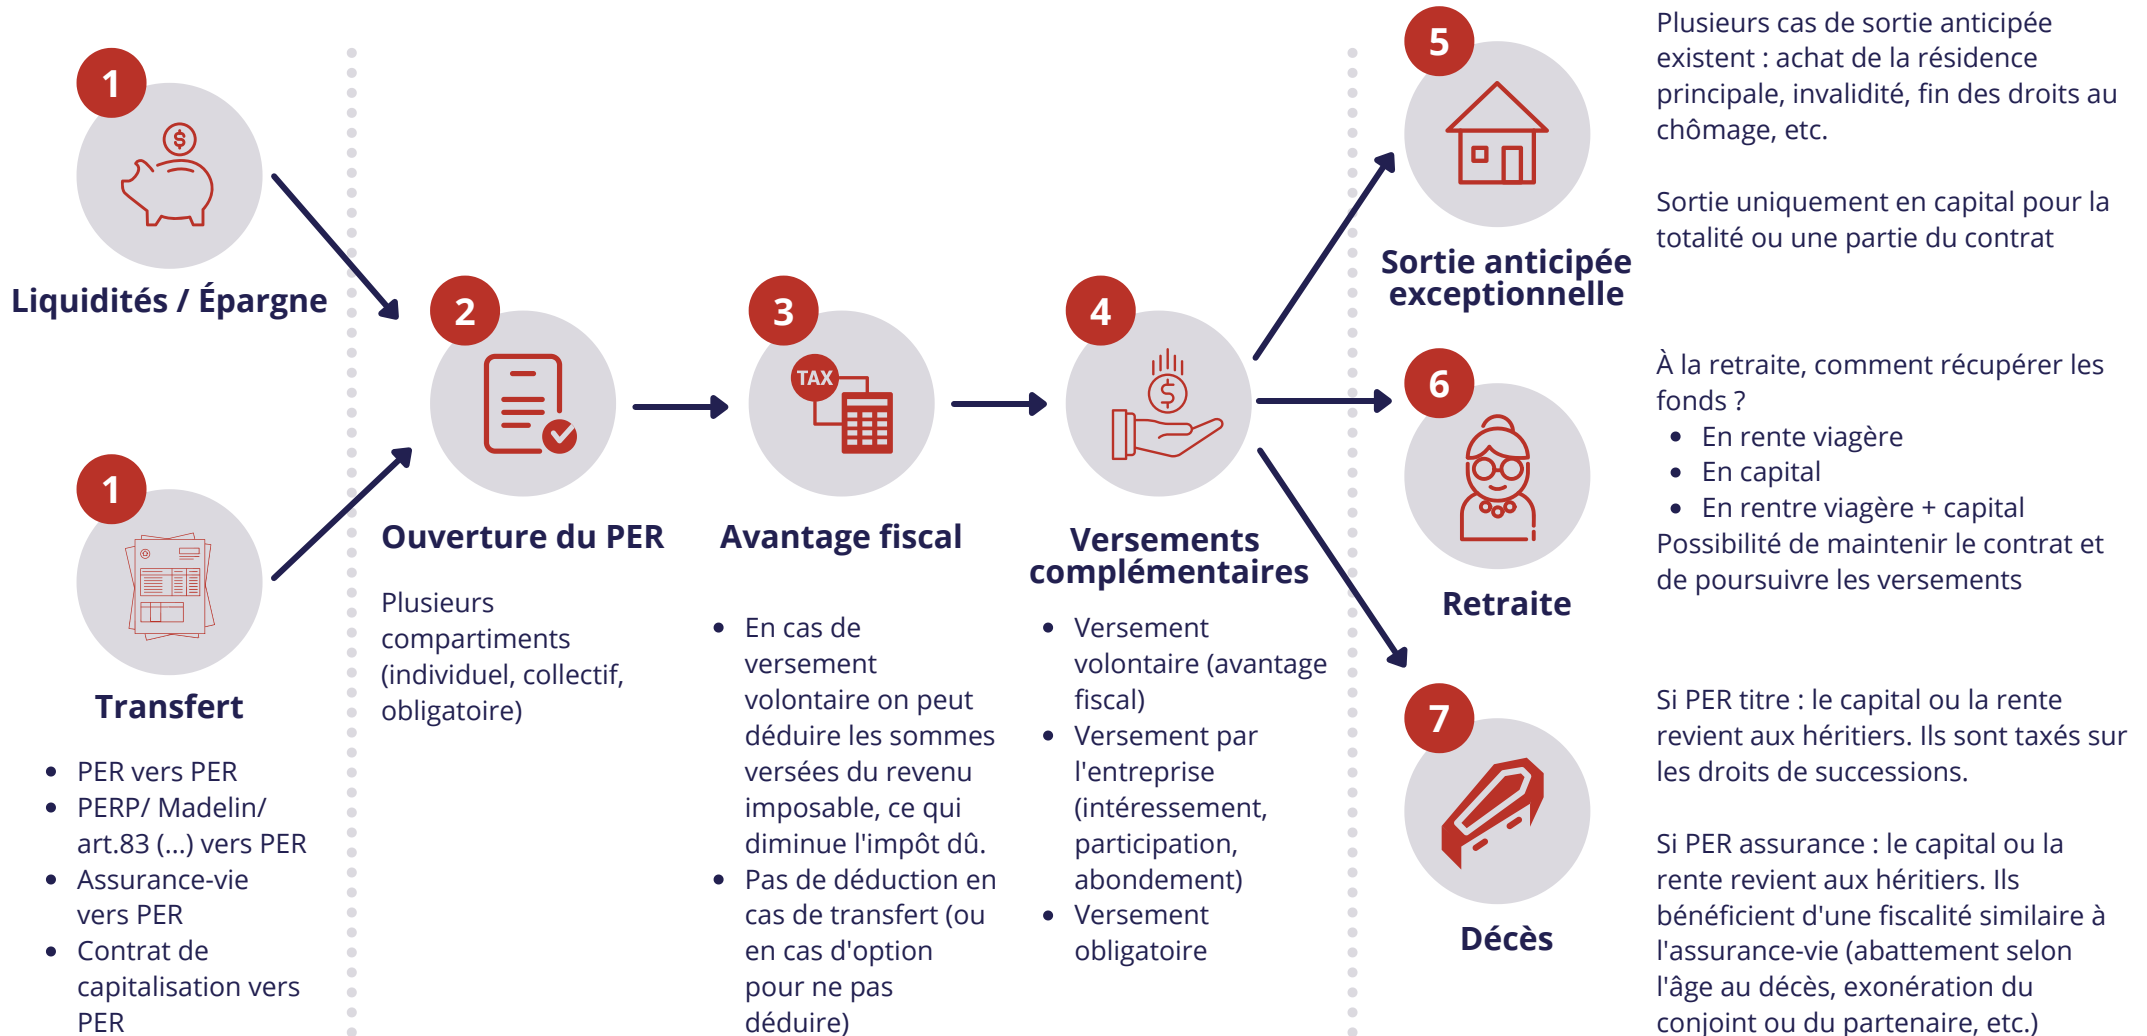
1

Liquidités / Épargne

1

Transfert

- PER vers PER
- PERP/ Madelin/ art.83 (...) vers PER
- Assurance-vie vers PER
- Contrat de capitalisation vers PER

2

Ouverture du PER

Plusieurs compartiments (individuel, collectif, obligatoire)

3

TAX

Avantage fiscal

- En cas de versement volontaire on peut déduire les sommes versées du revenu imposable, ce qui diminue l'impôt dû.
- Pas de déduction en cas de transfert (ou en cas d'option pour ne pas déduire)

4

Versements complémentaires

- Versement volontaire (avantage fiscal)
- Versement par l'entreprise (intéressement, participation, abondement)
- Versement obligatoire

5

Sortie anticipée exceptionnelle

Plusieurs cas de sortie anticipée existent : achat de la résidence principale, invalidité, fin des droits au chômage, etc.

Sortie uniquement en capital pour la totalité ou une partie du contrat

6

Retraite

À la retraite, comment récupérer les fonds ?
- En rente viagère
- En capital
- En rentre viagère + capital

Possibilité de maintenir le contrat et de poursuivre les versements

7

Décès

Si PER titre : le capital ou la rente revient aux héritiers. Ils sont taxés sur les droits de successions.

Si PER assurance : le capital ou la rente revient aux héritiers. Ils bénéficient d'une fiscalité similaire à l'assurance-vie (abattement selon l'âge au décès, exonération du conjoint ou du partenaire, etc.)